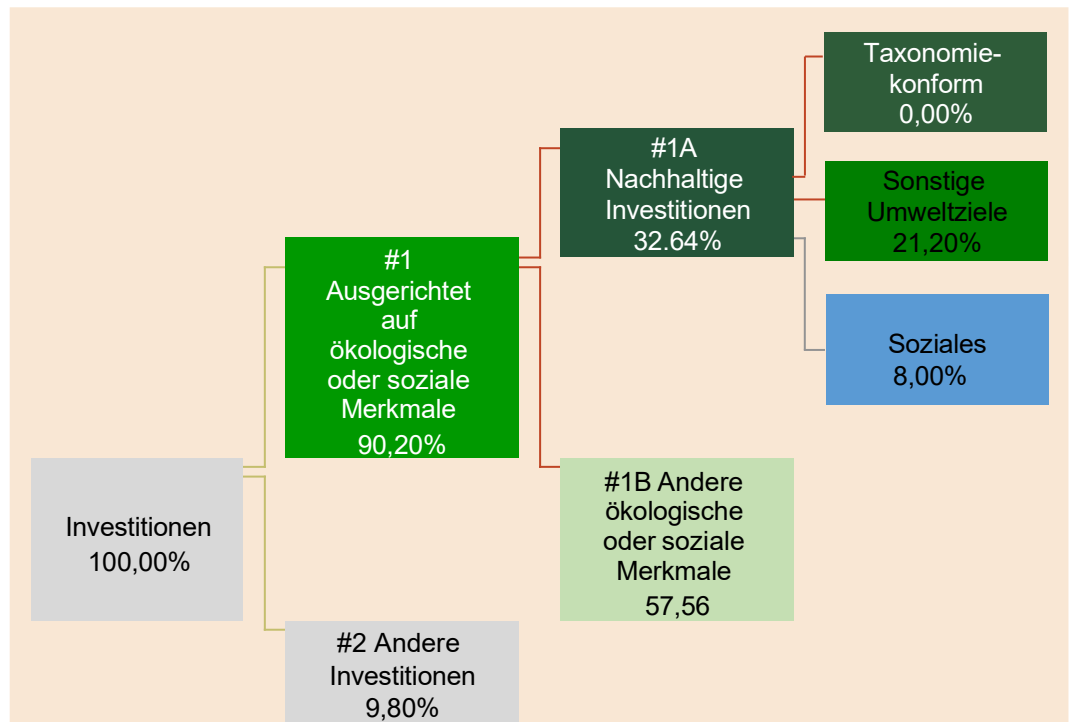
Investitionen
100,00%

#1
Ausgerichtet auf ökologische oder soziale Merkmale
90,20%

#2 Andere Investitionen
9,80%

#1A
Nachhaltige Investitionen
32.64%

#1B Andere ökologische oder soziale Merkmale
57,56

Taxonomiekonform
0,00%

Sonstige Umweltziele
21,20%

Soziales
8,00%